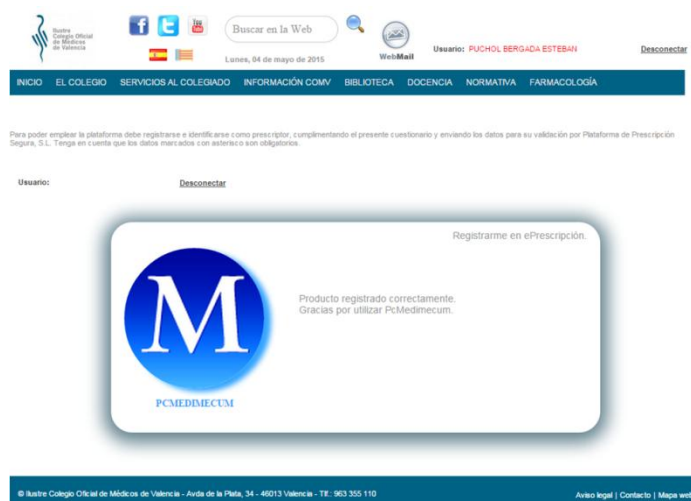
Ilustre Colegio Oficial de Médicos de Valencia

Buscar en la Web

Lunes, 04 de mayo de 2015

WebMail

Usuario: PUCHOL BERGADA ESTEBAN

Desconectar

INICIO EL COLEGIO SERVICIOS AL COLEGIADO INFORMACIÓN COMV BIBLIOTECA DOCENCIA NORMATIVA FARMACOLOGÍA

Para poder emplear la plataforma debe registrarse e identificarse como prescriptor, cumplimentando el presente cuestionario y enviando los datos para su validación por Plataforma de Prescripción Segura, S.L. Tenga en cuenta que los datos marcados con asterisco son obligatorios.

Usuario:

Desconectar

Registrarme en ePrescripción.

M

PCMEDIMECUM

Producto registrado correctamente.
Gracias por utilizar PcMedimecum.

© Ilustre Colegio Oficial de Médicos de Valencia - Avda de la Plata, 34 - 46013 Valencia - Tlf.: 963 355 110

Aviso legal | Contacto | Mapa we